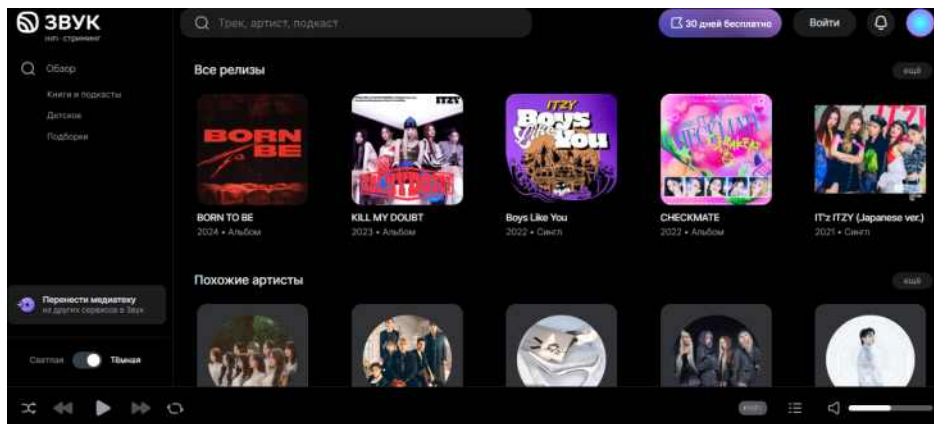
ЗВУК
HiFi-стриминг

Трек, артист, подкаст

30 дней бесплатно

Войти

Обзор

Книги и подкасты

Детское

Подборки

Все релизы

ещё

BORN TO BE

ITZY

Boys Like You

ITZY

BORN TO BE
2024 • Альбом

KILL MY DOUBT
2023 • Альбом

Boys Like You
2022 • Сингл

CHECKMATE
2022 • Альбом

IT'z ITZY (Japanese ver.)
2021 • Сингл

Похожие артисты

ещё

Перенести медиатеку
из других сервисов в Звук

Светлая

Тёмная

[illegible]